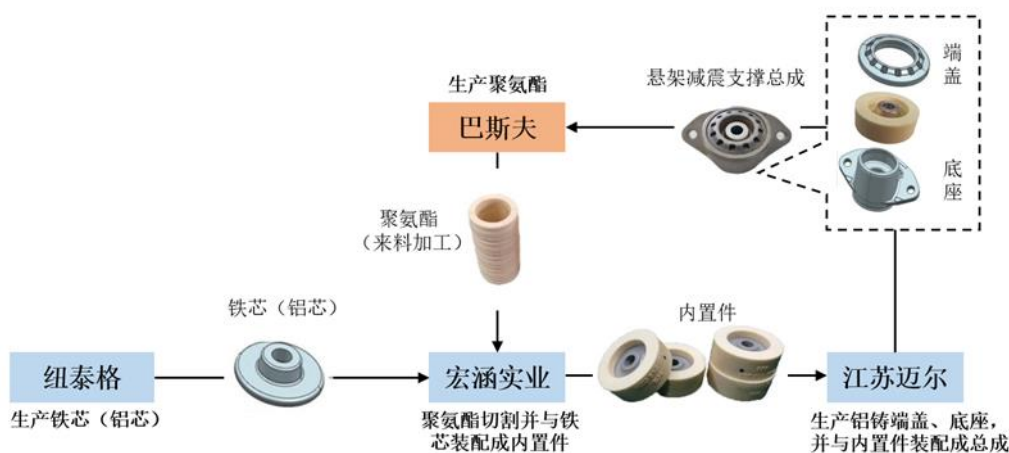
生产聚氨酯

巴斯夫

悬架减震支撑总成

端盖

底座

聚氨酯
（来料加工）

铁芯（铝芯）

内置件

纽泰格

生产铁芯（铝芯）

宏涵实业

聚氨酯切割并与铁芯装配成内置件

江苏迈尔

生产铝铸端盖、底座，并与内置件装配成总成